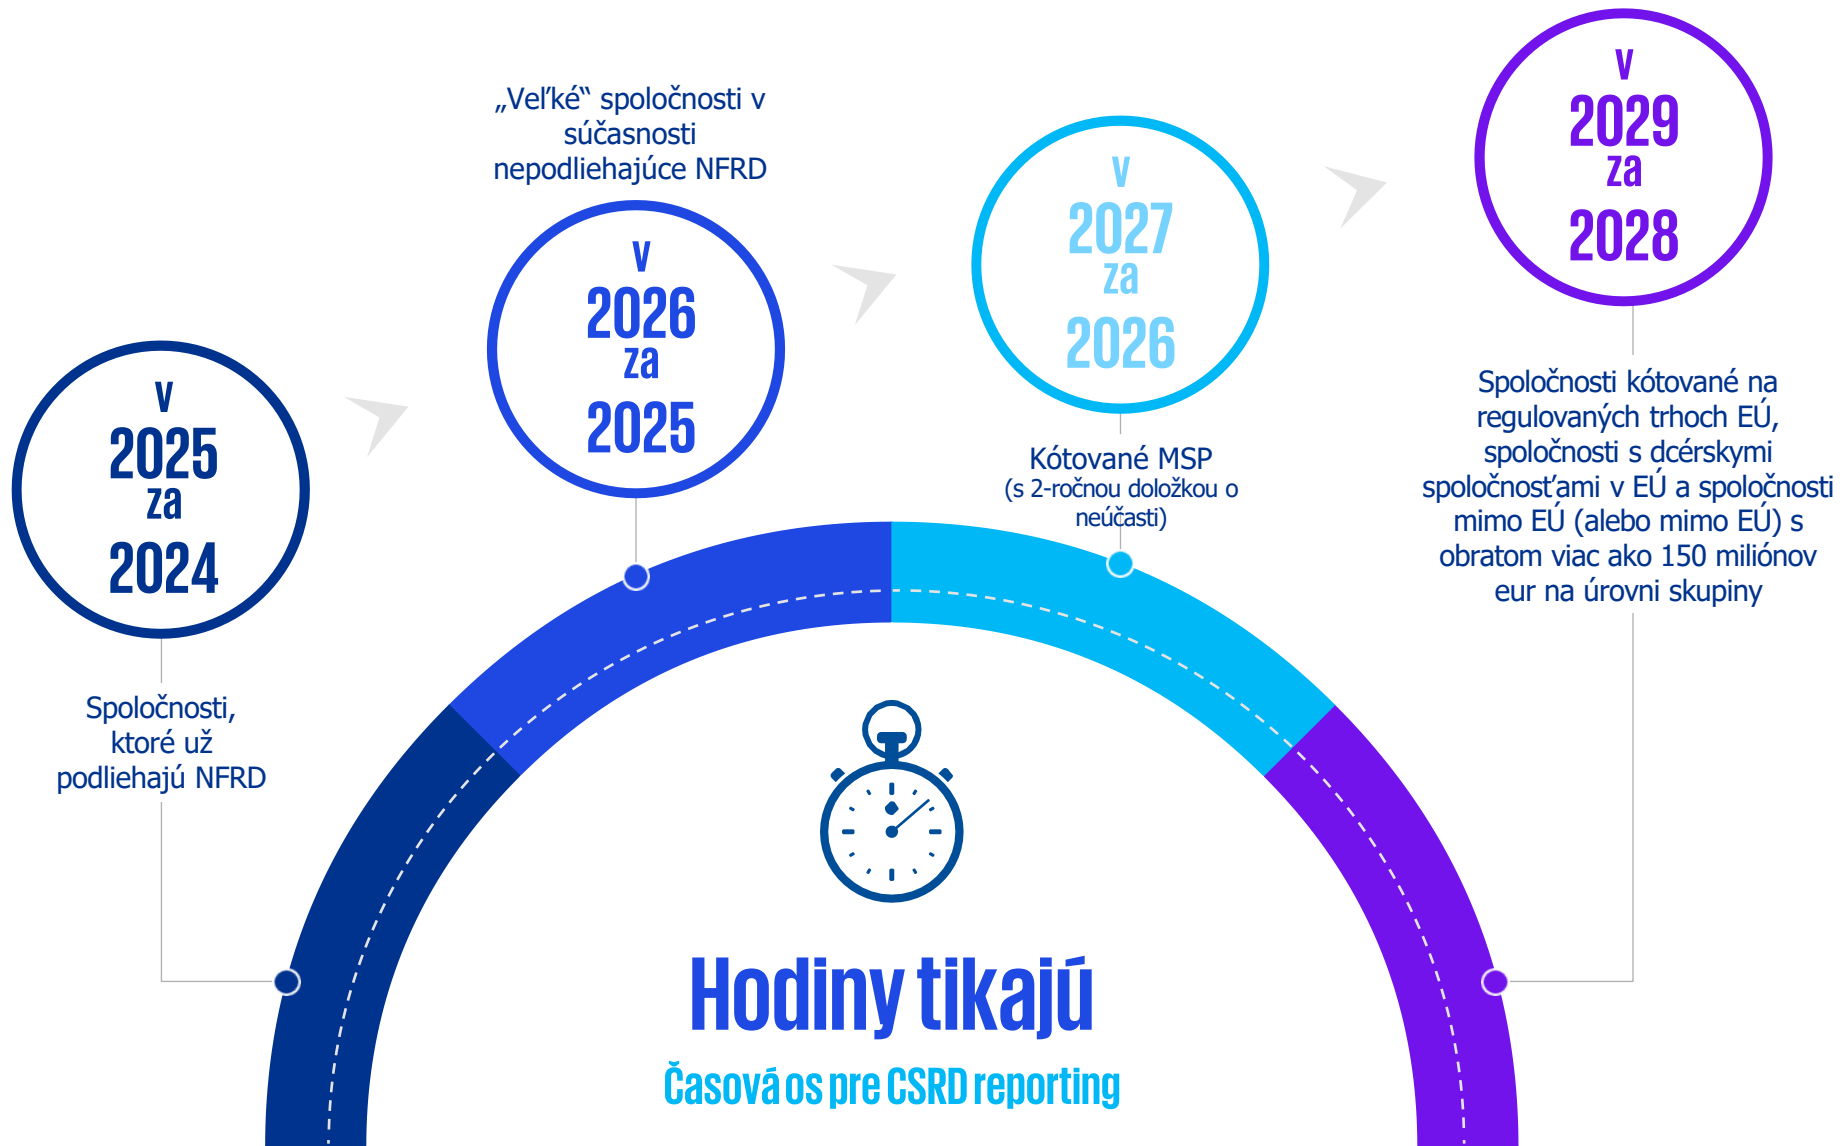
v
2025
za
2024

Spoločnosti, ktoré už podliehajú NFRD

„Veľké" spoločnosti v súčasnosti nepodliehajúce NFRD

v
2026
za
2025

v
2027
za
2026

Kótované MSP
(s 2-ročnou doložkou o neúčasti)

v
2029
za
2028

Spoločnosti kótované na regulovaných trhoch EÚ, spoločnosti s dcérskymi spoločnosťami v EÚ a spoločnosti mimo EÚ (alebo mimo EÚ) s obratom viac ako 150 miliónov eur na úrovni skupiny

Hodiny tikajú

Časová os pre CSRD reporting